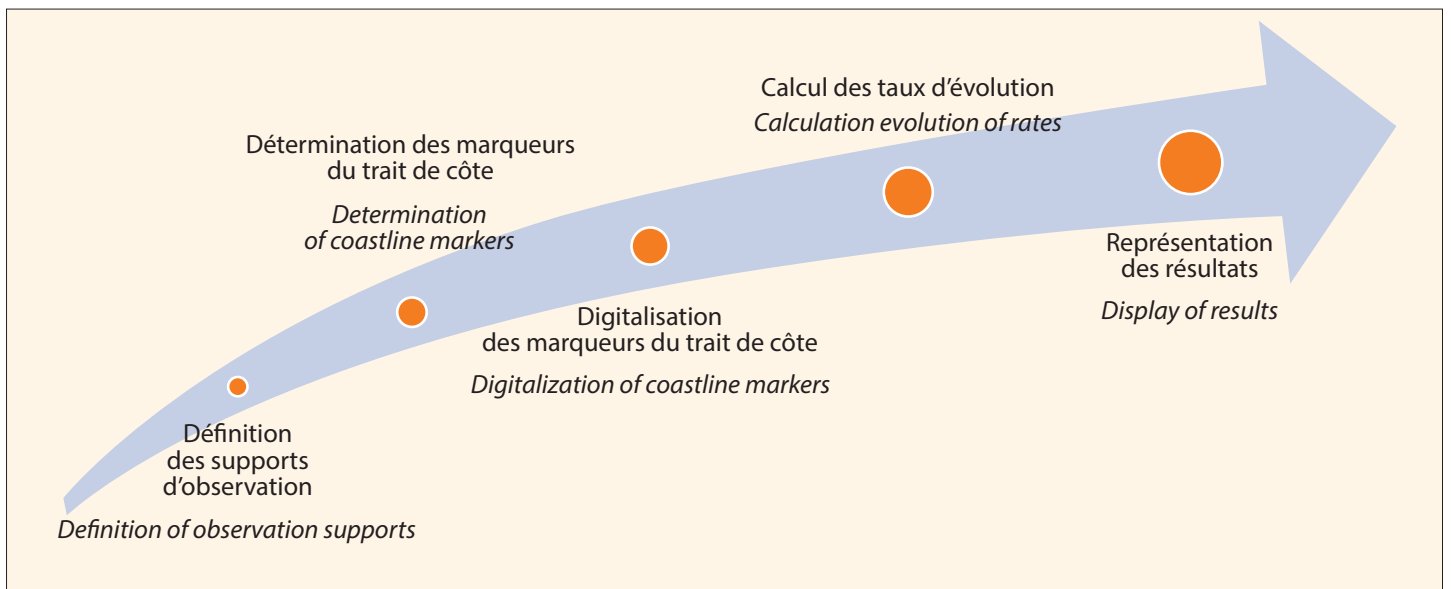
Définition des supports d'observation

Definition of observation supports

Détermination des marqueurs du trait de côte

Determination of coastline markers

Digitalisation des marqueurs du trait de côte

Digitalization of coastline markers

Calcul des taux d'évolution

Calculation evolution of rates

Représentation des résultats

Display of results